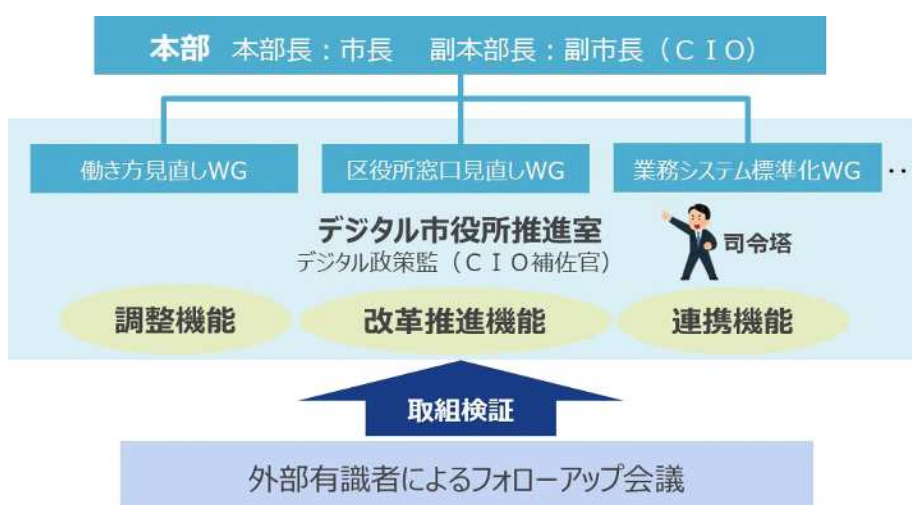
本部　本部長：市長　副本部長：副市長（ＣＩＯ）

働き方見直しWG

区役所窓口見直しWG

業務システム標準化WG

・・

デジタル市役所推進室
デジタル政策監（ＣＩＯ補佐官）

司令塔

調整機能

改革推進機能

連携機能

取組検証

外部有識者によるフォローアップ会議